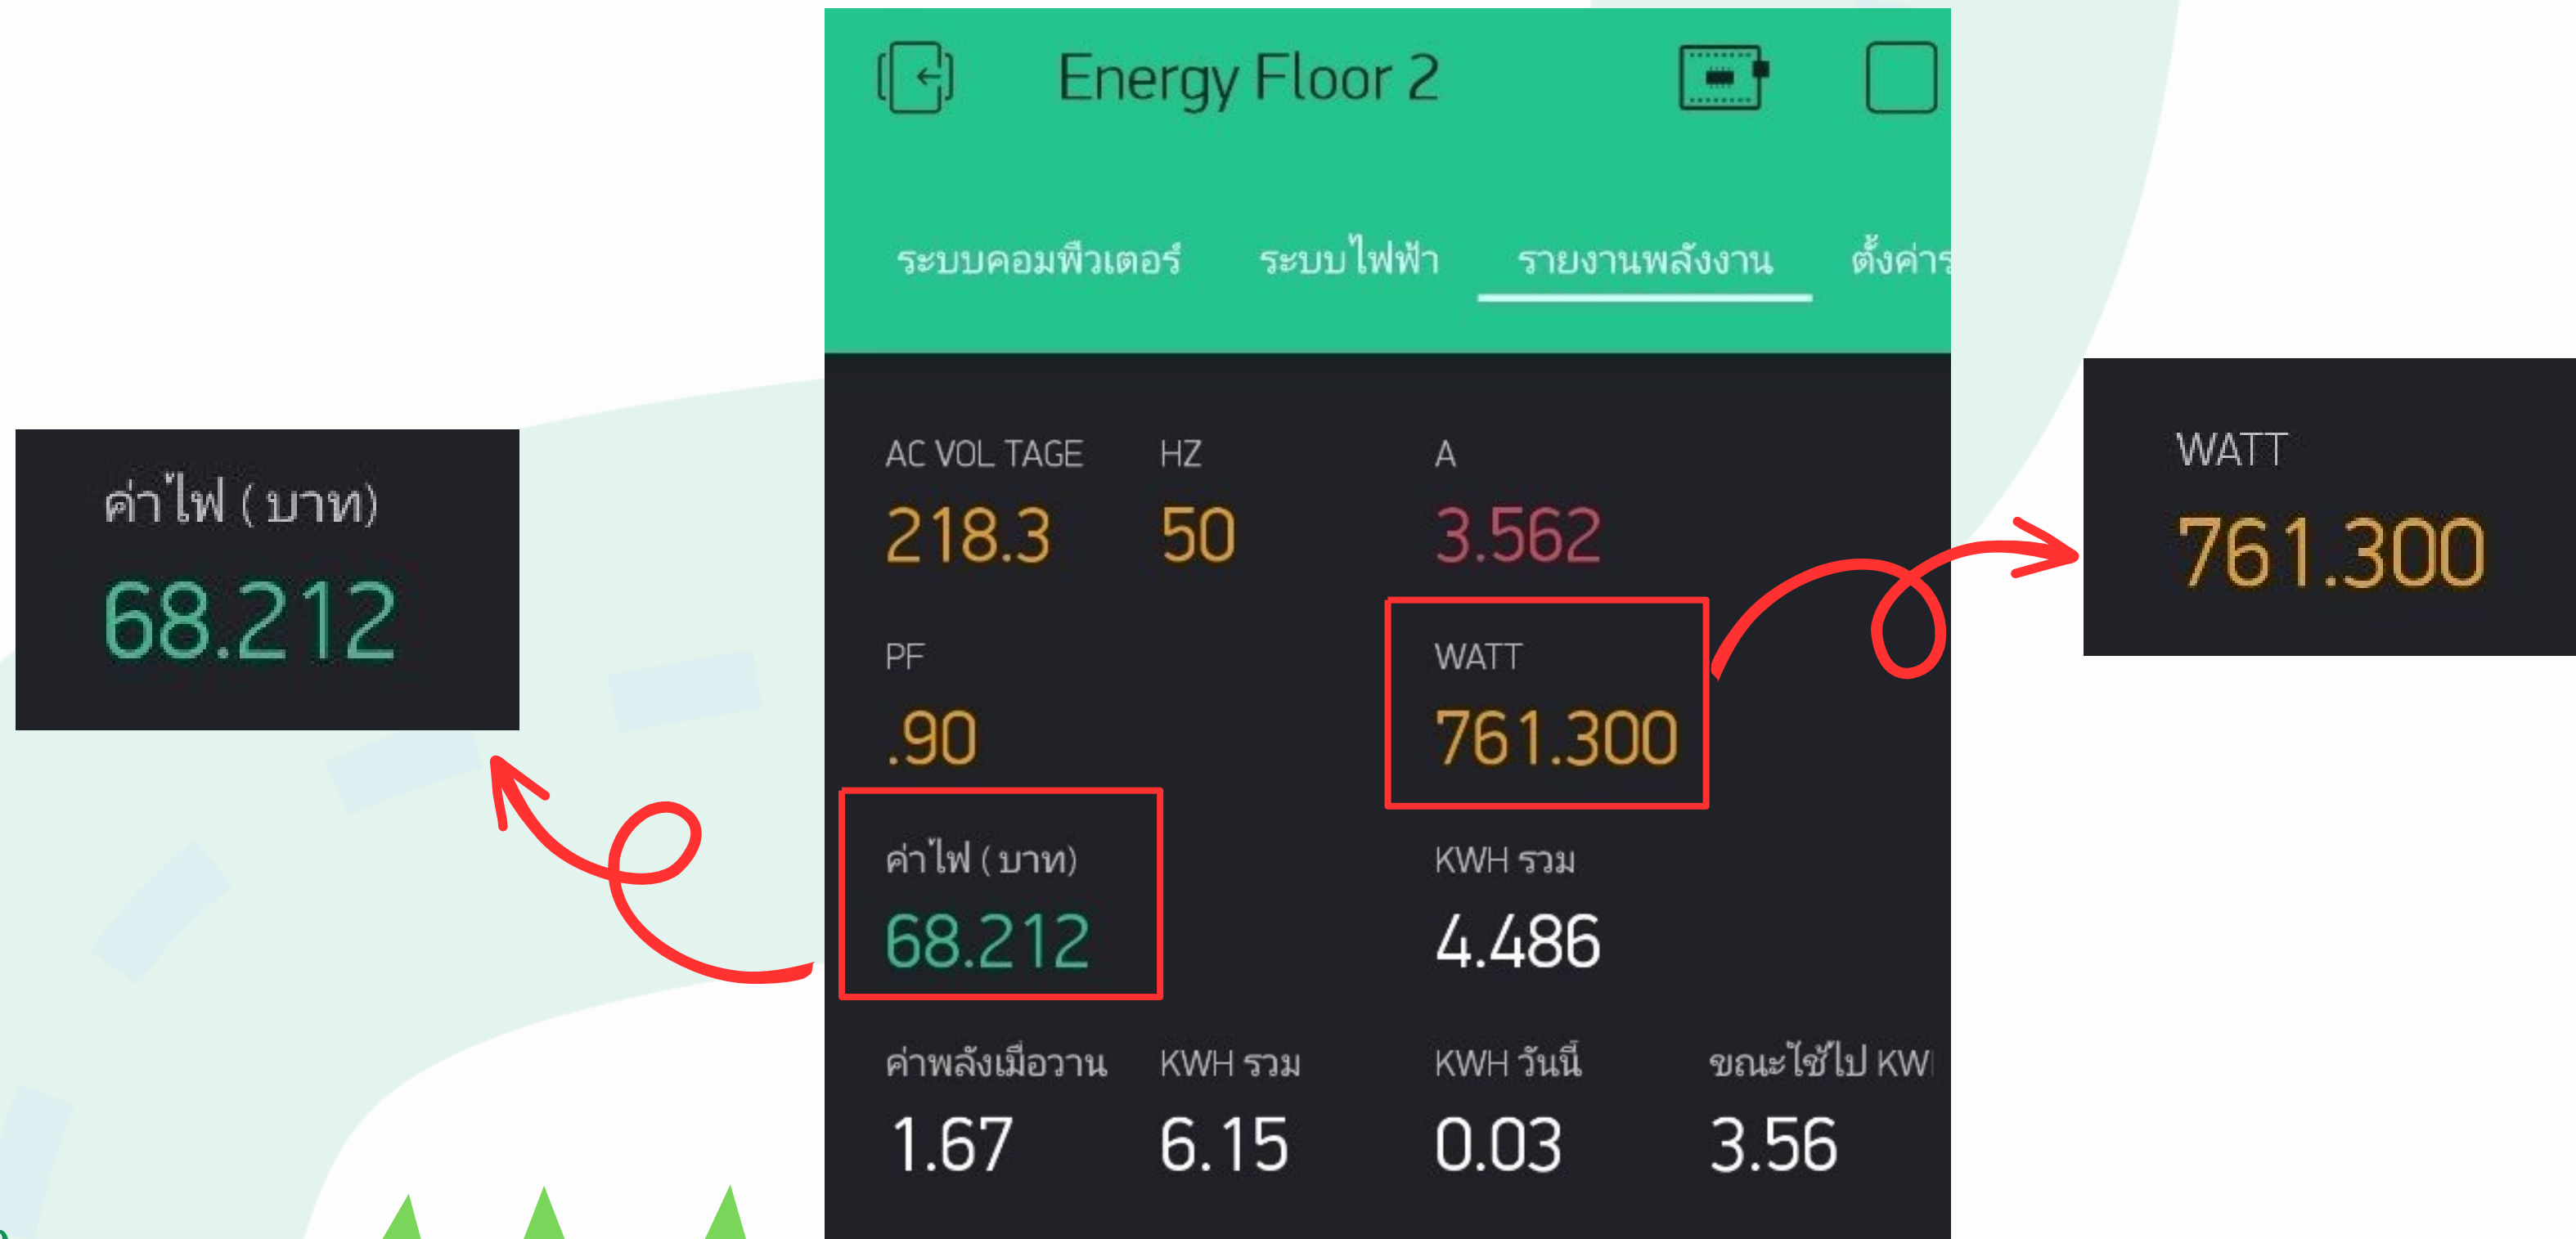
ค่าไฟ ( บาท)
68.212

Energy Floor 2

ระบบคอมพิวเตอร์ ระบบไฟฟ้า รายงานพลังงาน ตั้งค่า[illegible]

AC VOL TAGE
218.3

HZ
50

A
3.562

PF
.90

WATT
761.300

ค่าไฟ ( บาท)
68.212

KWH รวม
4.486

ค่าพลังเมื่อวาน
1.67

KWH รวม
6.15

KWH วันนี้
0.03

ขณะใช้ไป KW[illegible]
3.56

WATT
761.300